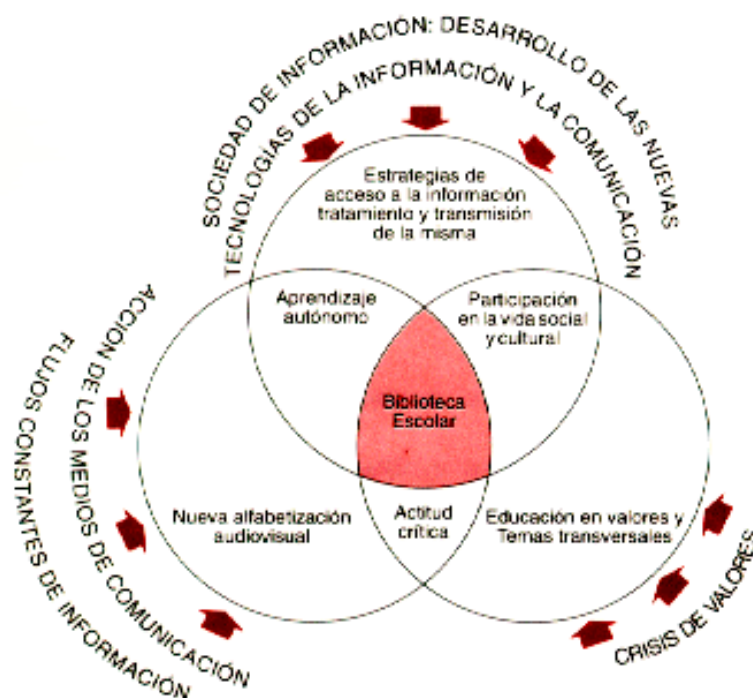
SOCIEDAD DE INFORMACIÓN: DESARROLLO DE LAS NUEVAS TECNOLOGÍAS DE LA INFORMACIÓN Y LA COMUNICACIÓN

Estrategias de acceso a la información tratamiento y transmisión de la misma

Aprendizaje autónomo

Participación en la vida social y cultural

Biblioteca Escolar

Nueva alfabetización audiovisual

Actitud crítica

Educación en valores y Temas transversales

ACCIÓN DE LOS MEDIOS DE COMUNICACIÓN

FLUJOS CONSTANTES DE INFORMACIÓN

CRISIS DE VALORES